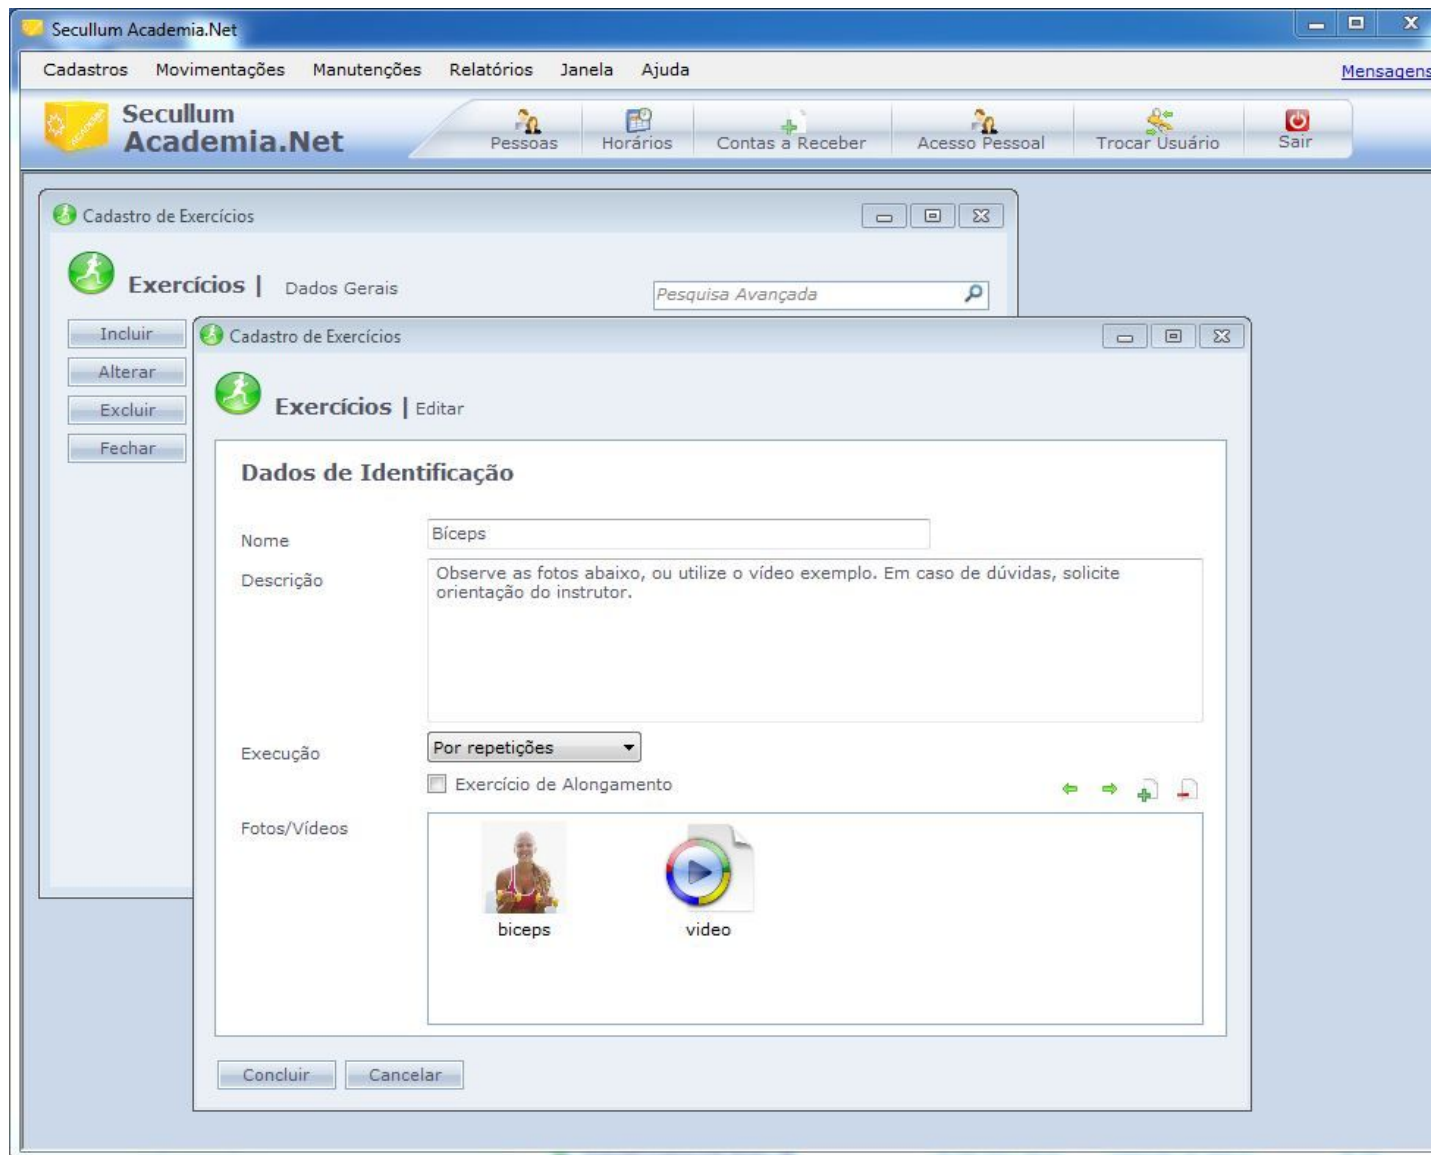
Secullum Academia.Net

Cadastros Movimentações Manutenções Relatórios Janela Ajuda

Mensagens

Secullum
Academia.Net

Pessoas Horários Contas a Receber Acesso Pessoal Trocar Usuário Sair

Cadastro de Exercícios

Exercícios | Dados Gerais

Pesquisa Avançada

Incluir
Alterar
Excluir
Fechar

Cadastro de Exercícios

Exercícios | Editar

Dados de Identificação

Nome
Bíceps

Descrição
Observe as fotos abaixo, ou utilize o vídeo exemplo. Em caso de dúvidas, solicite orientação do instrutor.

Execução
Por repetições

Exercício de Alongamento

Fotos/Vídeos

biceps

video

Concluir Cancelar